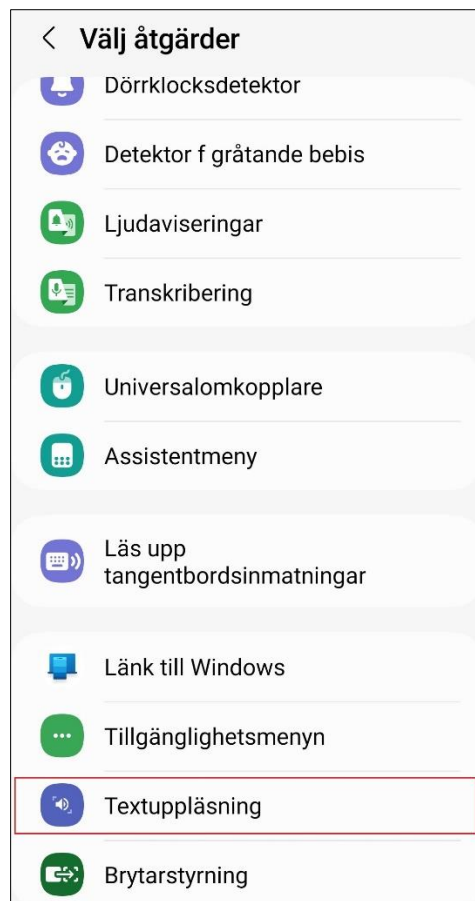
< Välj åtgärder

Dörrklocksdetektor

Detektor f gråtande bebis

Ljudaviseringar

Transkribering

Universalomkopplare

Assistentmeny

Läs upp tangentbordsinmatningar

Länk till Windows

Tillgänglighetsmenyn

Textuppläsning

Brytarstyrning